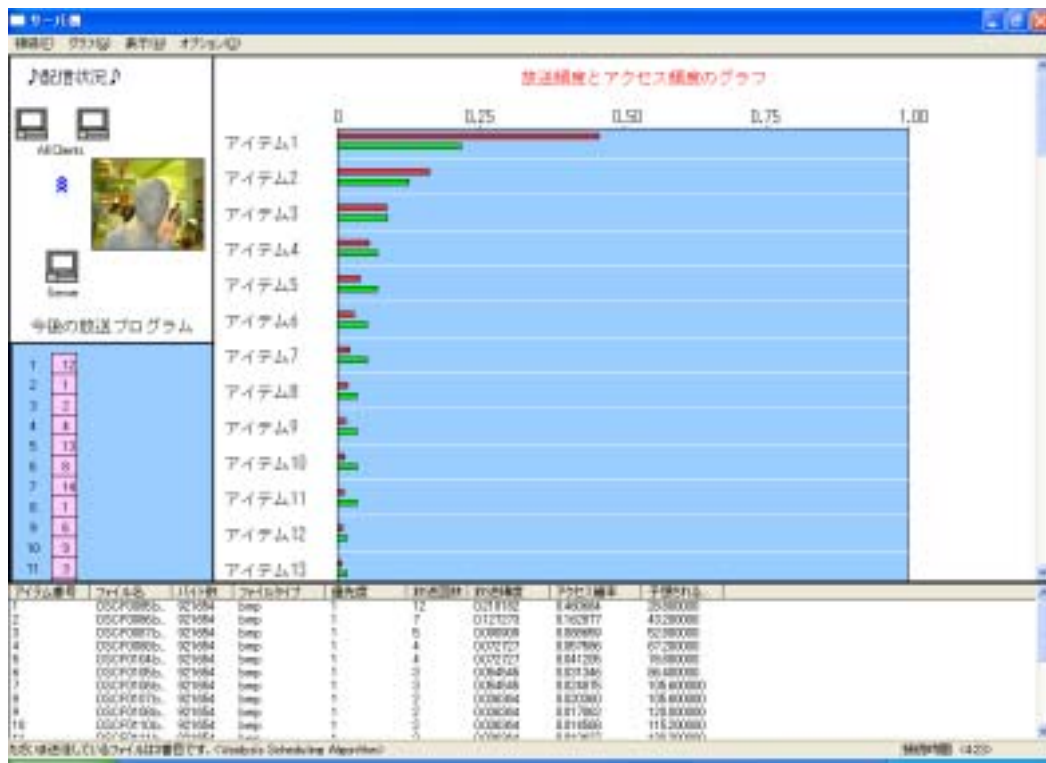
サーバ画

機能(F) グラフ(G) 表示(V) オプション(O)

♪配信状況♪

All Clients

Server

今回の放送プログラム

| | |
|---|---|
| 1 | 12 |
| 2 | 1 |
| 3 | 2 |
| 4 | 4 |
| 5 | 13 |
| 6 | 8 |
| 7 | 14 |
| 8 | 1 |
| 9 | 6 |
| 10 | 9 |
| 11 | 3 |

放送頻度とアクセス頻度のグラフ

0 0.25 0.50 0.75 1.00

アイテム1
アイテム2
アイテム3
アイテム4
アイテム5
アイテム6
アイテム7
アイテム8
アイテム9
アイテム10
アイテム11
アイテム12
アイテム13

| アイテム番号 | ファイル名 | バイト数 | ファイルタイプ | 優先度 | 放送回数 | 放送頻度 | アクセス確率 | 予想される... |
|---|---|---|---|---|---|---|---|---|
| 1 | DSCF0086b... | 921654 | bmp | 1 | 12 | 0.218182 | 0.460684 | 25080000 |
| 2 | DSCF0086b... | 921654 | bmp | 1 | 7 | 0.127273 | 0.162877 | 43200000 |
| 3 | DSCF0087b... | 921654 | bmp | 1 | 5 | 0.090909 | 0.088689 | 52080000 |
| 4 | DSCF0088b... | 921654 | bmp | 1 | 4 | 0.072727 | 0.057686 | 67200000 |
| 5 | DSCF0164b... | 921654 | bmp | 1 | 4 | 0.072727 | 0.041295 | 76080000 |
| 6 | DSCF0165b... | 921654 | bmp | 1 | 3 | 0.054545 | 0.031346 | 86480000 |
| 7 | DSCF0166b... | 921654 | bmp | 1 | 3 | 0.054545 | 0.020875 | 105400000 |
| 8 | DSCF0167b... | 921654 | bmp | 1 | 2 | 0.036364 | 0.020360 | 105800000 |
| 9 | DSCF0169b... | 921654 | bmp | 1 | 2 | 0.036364 | 0.017882 | 120800000 |
| 10 | DSCF0170b... | 921654 | bmp | 1 | 2 | 0.036364 | 0.016580 | 115200000 |
| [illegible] | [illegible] | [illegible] | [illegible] | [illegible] | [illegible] | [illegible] | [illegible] | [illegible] |

ただいま送信しているファイルは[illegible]番目です。<Analysis Scheduling Algorithm>

経過時間 (423)